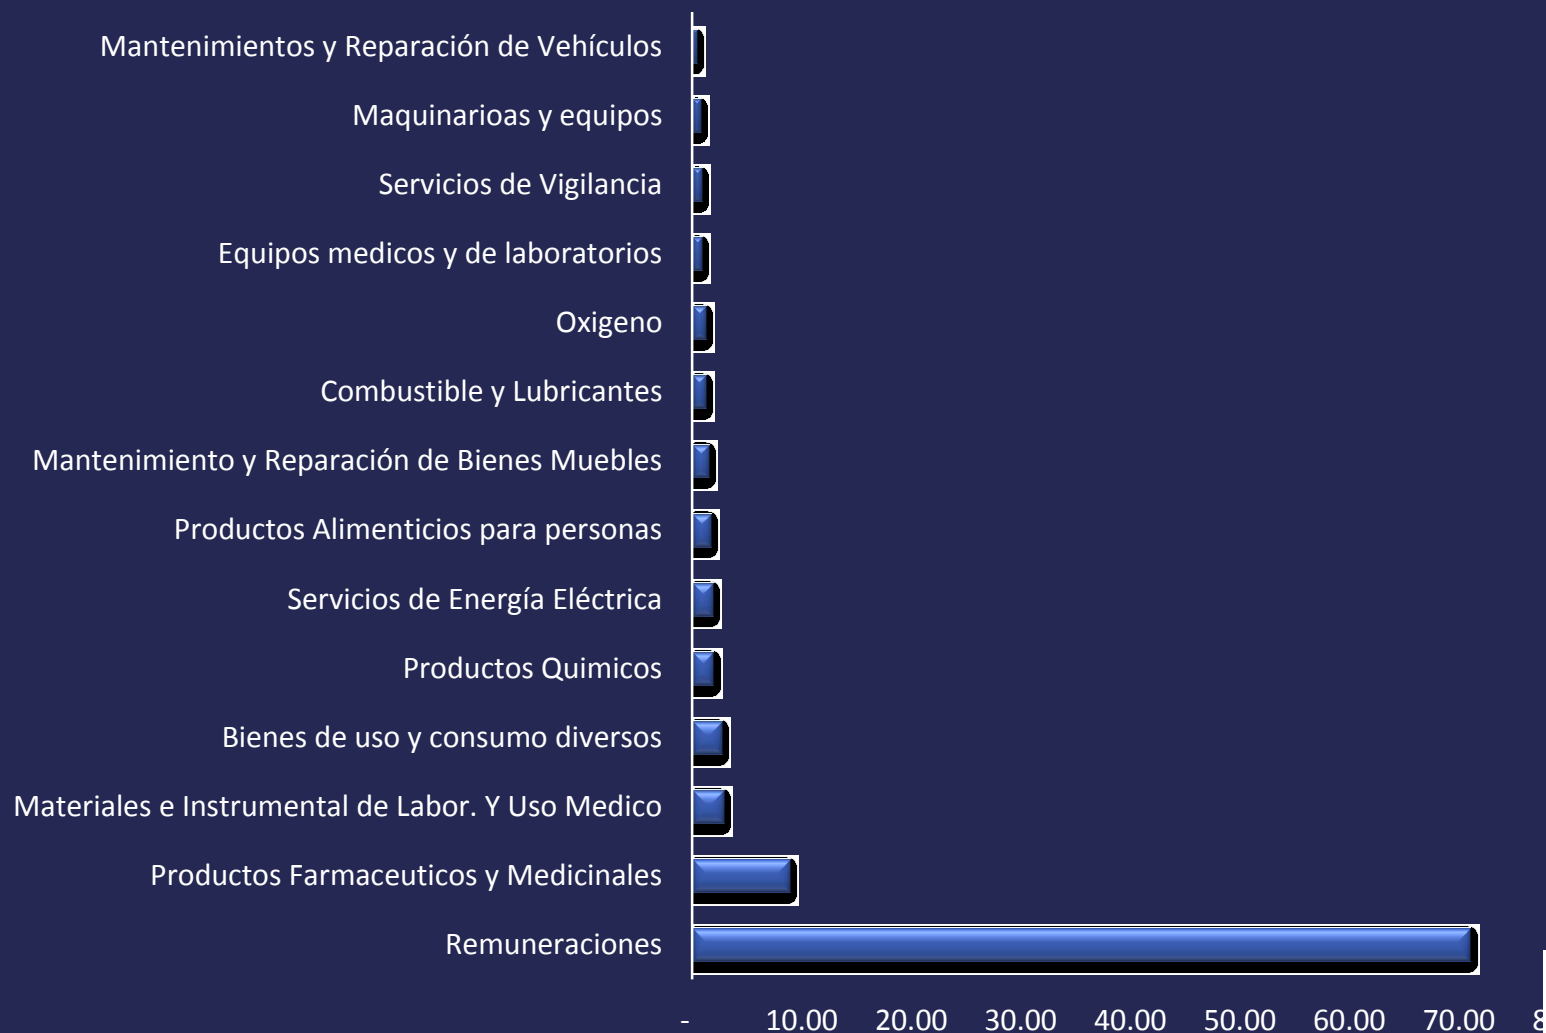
Mantenimientos y Reparación de Vehículos
Maquinarioas y equipos
Servicios de Vigilancia
Equipos medicos y de laboratorios
Oxigeno
Combustible y Lubricantes
Mantenimiento y Reparación de Bienes Muebles
Productos Alimenticios para personas
Servicios de Energía Eléctrica
Productos Quimicos
Bienes de uso y consumo diversos
Materiales e Instrumental de Labor. Y Uso Medico
Productos Farmaceuticos y Medicinales
Remuneraciones

- 10.00 20.00 30.00 40.00 50.00 60.00 70.00 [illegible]